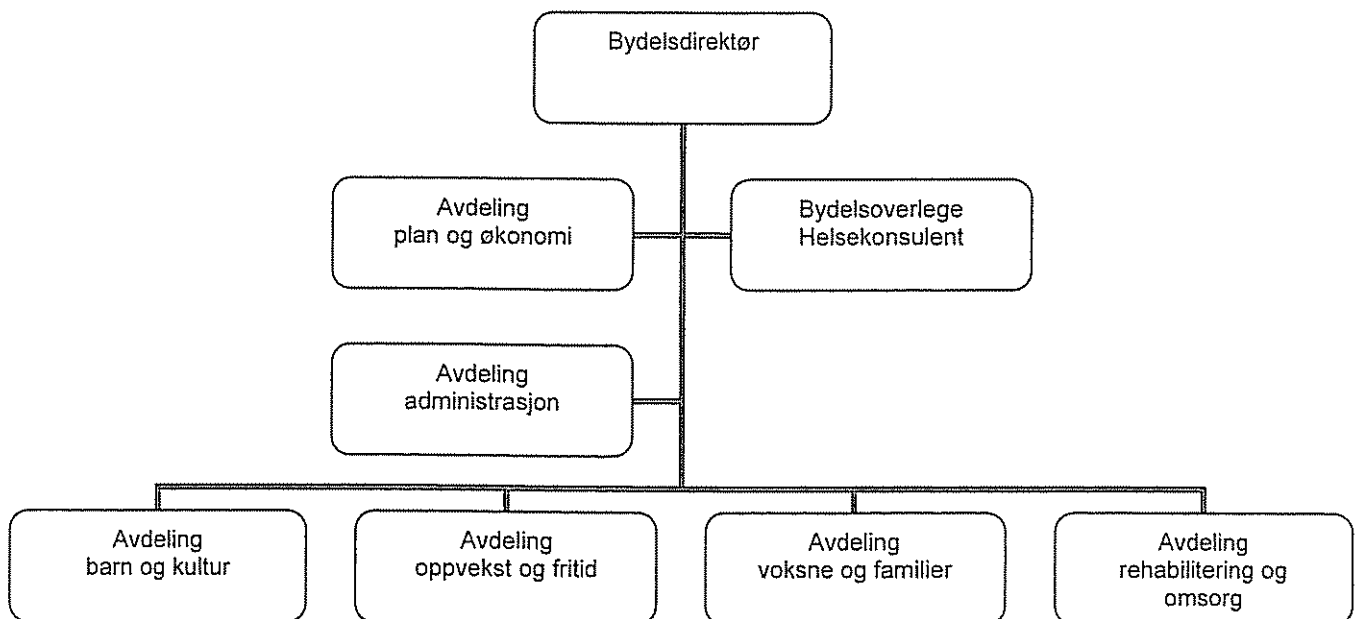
Bydelsdirektør

Avdeling
plan og økonomi

Bydelsoverlege
Helsekonsulent

Avdeling
administrasjon

Avdeling
barn og kultur

Avdeling
oppvekst og fritid

Avdeling
voksne og familier

Avdeling
rehabilitering og omsorg